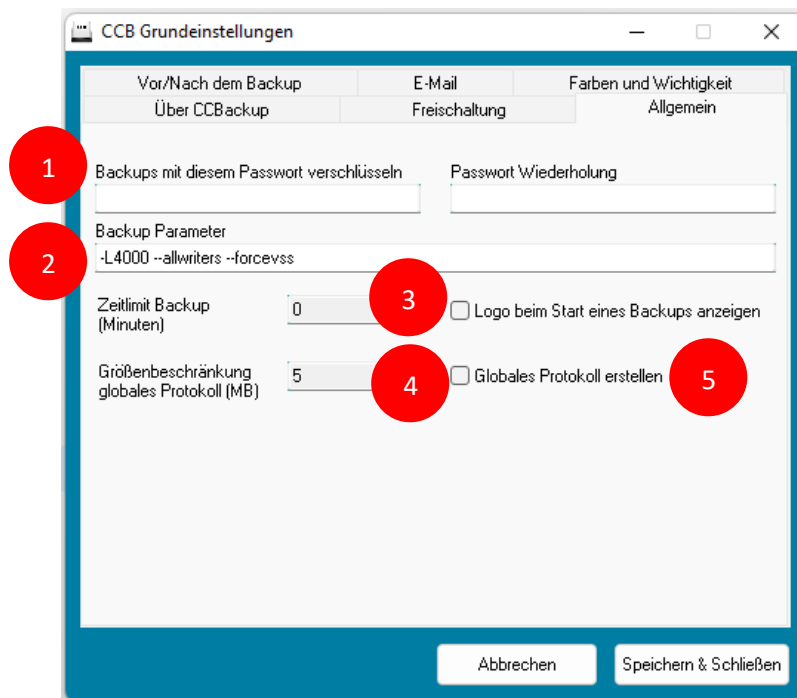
CCB Grundeinstellungen

Vor/Nach dem Backup
E-Mail
Farben und Wichtigkeit
Über CCBackup
Freischaltung
Allgemein

1
Backups mit diesem Passwort verschlüsseln
Passwort Wiederholung

Backup Parameter
2
-L4000 --allwriters --forcevss

Zeitlimit Backup (Minuten)
0
3
Logo beim Start eines Backups anzeigen

Größenbeschränkung globales Protokoll (MB)
5
4
Globales Protokoll erstellen
5

Abbrechen
Speichern & Schließen